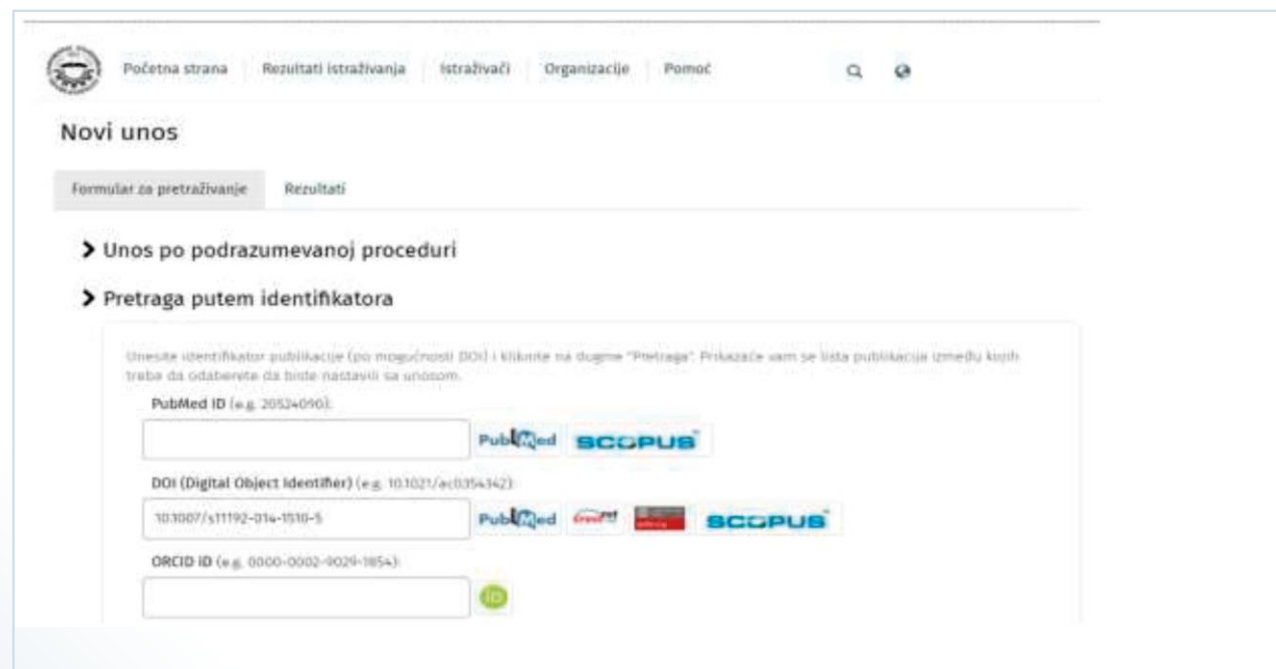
Početna strana | Rezultati istraživanja | Istraživači | Organizacije | Pomoć

Novi unos

Formular za pretraživanje | Rezultati

> Unos po podrazumevanoj proceduri

> Pretraga putem identifikatora

Unesite identifikator publikacije (po mogućnosti DOI) i kliknite na dugme "Pretraga". Prikazaće vam se lista publikacija između kojih treba da odaberete da biste nastavili sa unosom.

PubMed ID (e.g. 20524090):

PubMed SCOPUS

DOI (Digital Object Identifier) (e.g. 10.1021/ac0354342):

10.1007/s11192-014-1510-5

PubMed CrossRef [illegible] SCOPUS

ORCID ID (e.g. 0000-0002-9029-1854):

iD